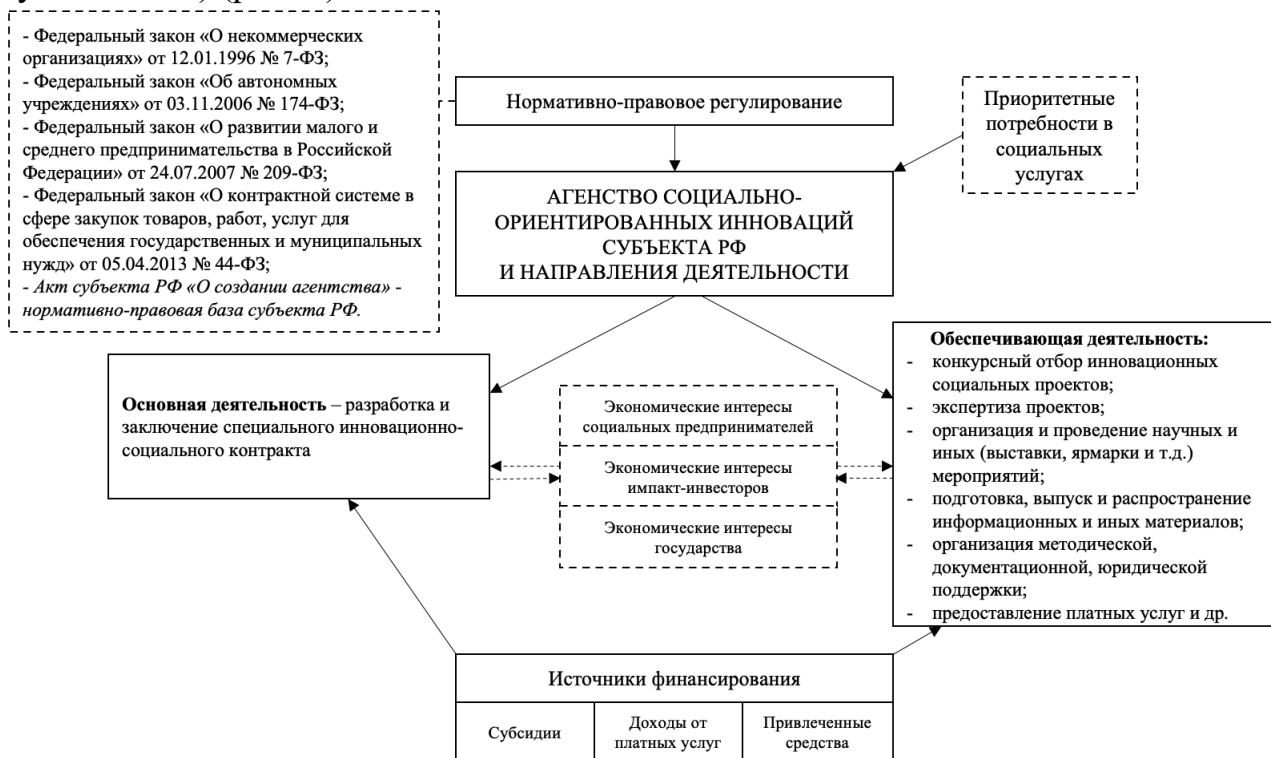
- Федеральный закон «О некоммерческих организациях» от 12.01.1996 № 7-ФЗ;
- Федеральный закон «Об автономных учреждениях» от 03.11.2006 № 174-ФЗ;
- Федеральный закон «О развитии малого и среднего предпринимательства в Российской Федерации» от 24.07.2007 № 209-ФЗ;
- Федеральный закон «О контрактной системе в сфере закупок товаров, работ, услуг для обеспечения государственных и муниципальных нужд» от 05.04.2013 № 44-ФЗ;
- Акт субъекта РФ «О создании агентства» - нормативно-правовая база субъекта РФ.

Нормативно-правовое регулирование

Приоритетные потребности в социальных услугах

АГЕНСТВО СОЦИАЛЬНО-ОРИЕНТИРОВАННЫХ ИННОВАЦИЙ СУБЪЕКТА РФ И НАПРАВЛЕНИЯ ДЕЯТЕЛЬНОСТИ

Основная деятельность – разработка и заключение специального инновационно-социального контракта

Экономические интересы социальных предпринимателей

Экономические интересы импакт-инвесторов

Экономические интересы государства

Обеспечивающая деятельность:
- конкурсный отбор инновационных социальных проектов;
- экспертиза проектов;
- организация и проведение научных и иных (выставки, ярмарки и т.д.) мероприятий;
- подготовка, выпуск и распространение информационных и иных материалов;
- организация методической, документационной, юридической поддержки;
- предоставление платных услуг и др.

Источники финансирования

| Субсидии | Доходы от платных услуг | Привлеченные средства |
|---|---|---|